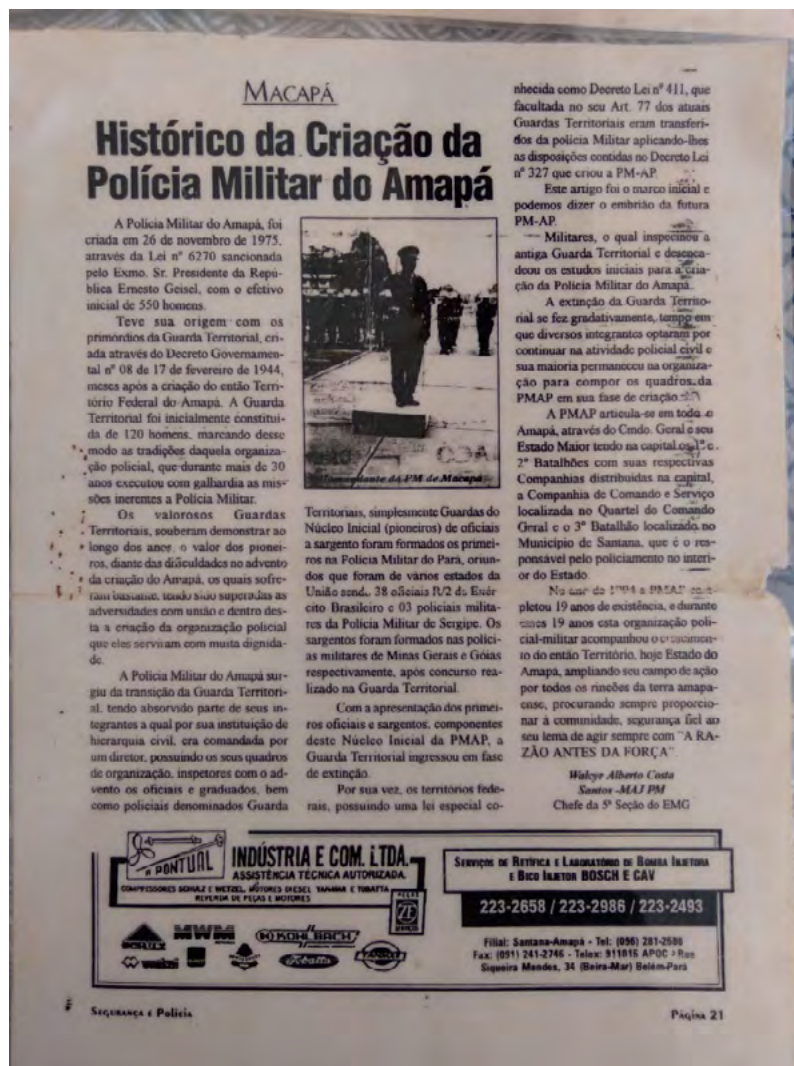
MACAPÁ

Histórico da Criação da Polícia Militar do Amapá

A Polícia Militar do Amapá, foi criada em 26 de novembro de 1975, através da Lei nº 6270 sancionada pelo Exmo. Sr. Presidente da República Ernesto Geisel, com o efetivo inicial de 550 homens.

Teve sua origem com os primórdios da Guarda Territorial, criada através do Decreto Governamental nº 08 de 17 de fevereiro de 1944, meses após a criação do então Território Federal do Amapá. A Guarda Territorial foi inicialmente constituída de 120 homens, marcando desse modo as tradições daquela organização policial, que durante mais de 30 anos executou com galhardia as missões inerentes à Polícia Militar.

Os valorosos Guardas Territoriais, souberam demonstrar ao longo dos anos, o valor dos pioneiros, diante das dificuldades no advento da criação do Amapá, os quais sofreram bastante, tendo sido superadas as adversidades com união e dentro desta a criação da organização policial que eles serviram com muita dignidade.

A Polícia Militar do Amapá surgiu da transição da Guarda Territorial, tendo absorvido parte de seus integrantes a qual por sua instituição de hierarquia civil, era comandada por um diretor, possuindo os seus quadros de organização, inspetores com o advento os oficiais e graduados, bem como policiais denominados Guarda

Comandante da PM do Macapá

Territoriais, simplesmente Guardas do Núcleo Inicial (pioneiros) de oficiais a sargento foram formados os primeiros na Polícia Militar do Pará, oriundos que foram de vários estados da União sendo 38 oficiais R/2 do Exército Brasileiro e 03 policiais militares da Polícia Militar de Sergipe. Os sargentos foram formados nas polícias militares de Minas Gerais e Goiás respectivamente, após concurso realizado na Guarda Territorial.

Com a apresentação dos primeiros oficiais e sargentos, componentes deste Núcleo Inicial da PMAP, a Guarda Territorial ingressou em fase de extinção.

Por sua vez, os territórios federais, possuindo uma lei especial conhecida como Decreto Lei nº 411, que facultada no seu Art. 77 dos atuais Guardas Territoriais eram transferidos da polícia Militar aplicando-lhes as disposições contidas no Decreto Lei nº 327 que criou a PM-AP.

Este artigo foi o marco inicial e podemos dizer o embrião da futura PM-AP.

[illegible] Militares, o qual inspecionou a antiga Guarda Territorial e desencadeou os estudos iniciais para a criação da Polícia Militar do Amapá.

A extinção da Guarda Territorial se fez gradativamente, tempo em que diversos integrantes optaram por continuar na atividade policial civil e sua maioria permaneceu na organização para compor os quadros da PMAP em sua fase de criação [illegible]

A PMAP articula-se em todo o Amapá, através do Cmdo. Geral e seu Estado Maior tendo na capital os 1º e 2º Batalhões com suas respectivas Companhias distribuídas na capital, a Companhia de Comando e Serviço localizada no Quartel do Comando Geral e o 3º Batalhão localizado no Município de Santana, que é o responsável pelo policiamento no interior do Estado.

No ano de 1994 a PMAP completou 19 anos de existência, e durante estes 19 anos esta organização policial-militar acompanhou o crescimento do então Território, hoje Estado do Amapá, ampliando seu campo de ação por todos os rincões da terra amapaense, procurando sempre proporcionar à comunidade, segurança fiel ao seu lema de agir sempre com "A RAZÃO ANTES DA FORÇA"

Walcyr Alberto Costa Santos -MAJ PM
Chefe da 5ª Seção do EMG

PONTUAL INDÚSTRIA E COM. LTDA.
ASSISTÊNCIA TÉCNICA AUTORIZADA
COMPRESSORES SCHULZ E WETZEL, MOTORES DIESEL YANMAR E TOBATTA
REPENDA DE PEÇAS E MOTORES
ZF
MWM KOHLBACH Tobatta

SERVIÇOS DE RETÍFICA E LABORATÓRIO DE BOMBA INJETORA E BICO INJETOR BOSCH E CAV
223-2658 / 223-2986 / 223-2493
Filial: Santana-Amapá - Tel: (096) 281-2586
Fax: (091) 241-2746 - Telex: 911816 APOC - Rua Siqueira Mendes, 34 (Beira-Mar) Belém-Pará

Segurança e Polícia
Página 21